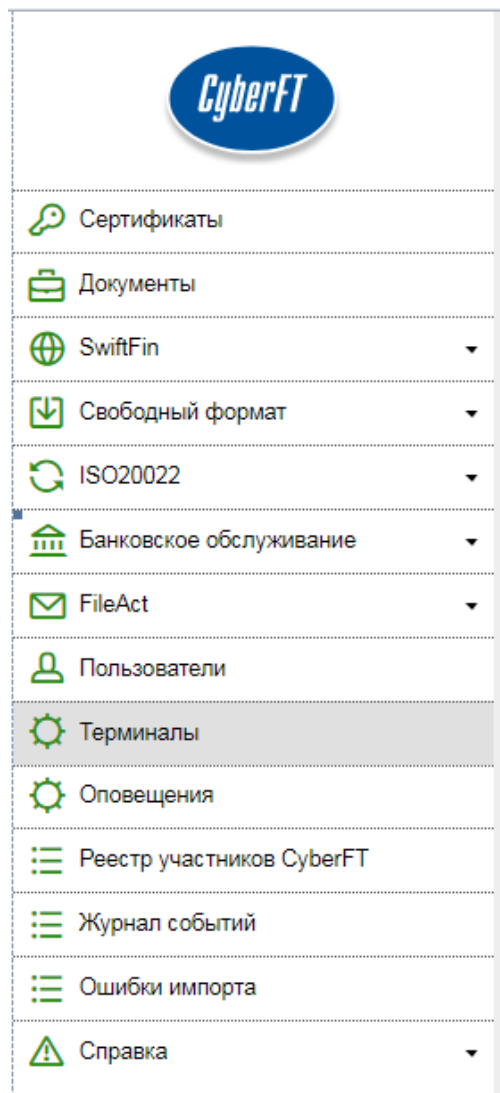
CyberFT

Сертификаты

Документы

SwiftFin

Свободный формат

ISO20022

Банковское обслуживание

FileAct

Пользователи

Терминалы

Оповещения

Реестр участников CyberFT

Журнал событий

Ошибки импорта

Справка